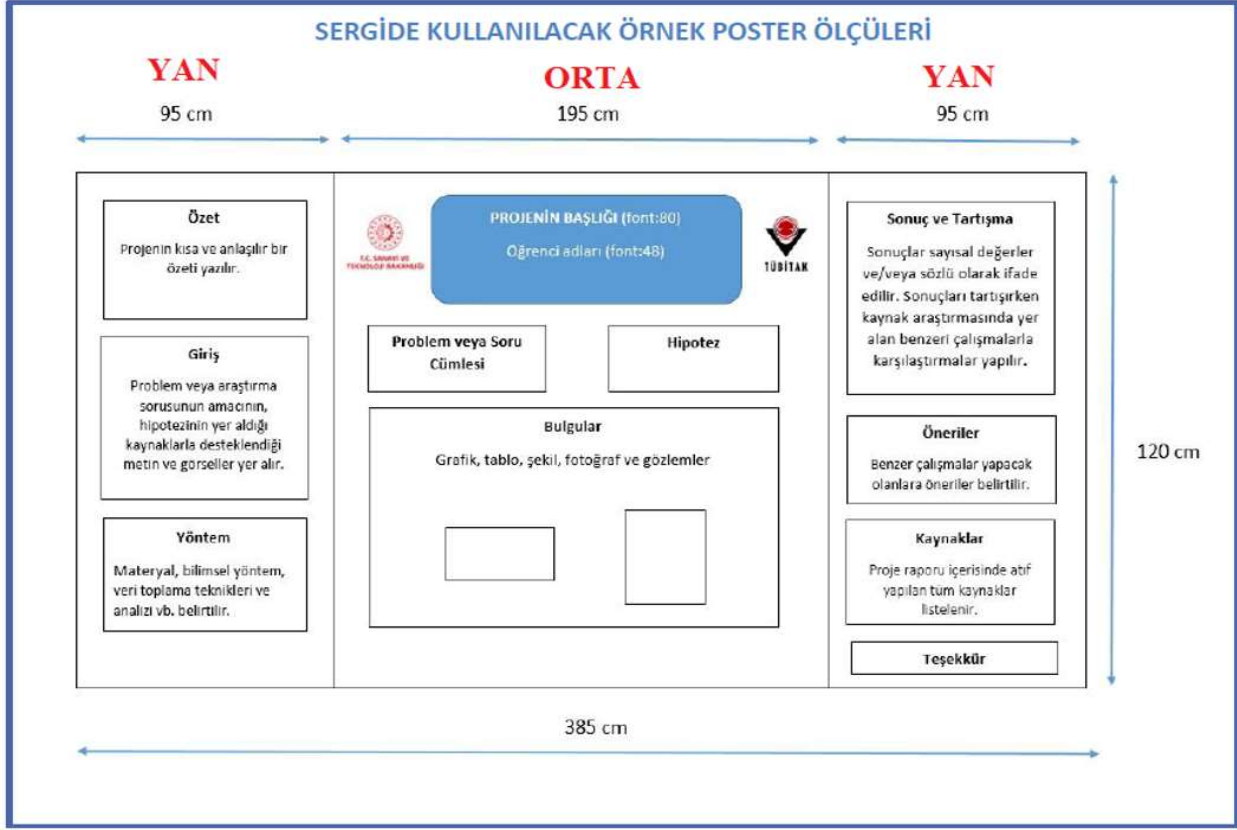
SERGİDE KULLANILACAK ÖRNEK POSTER ÖLÇÜLERİ

YAN
95 cm

ORTA
195 cm

YAN
95 cm

Özet
Projenin kısa ve anlaşılır bir özeti yazılır.

Giriş
Problem veya araştırma sorusunun amacının, hipotezinin yer aldığı kaynaklarla desteklendiği metin ve görseller yer alır.

Yöntem
Materyal, bilimsel yöntem, veri toplama teknikleri ve analizi vb. belirtilir.

T.C. SANAYİ VE TEKNOLOJİ BAKANLIĞI

PROJENİN BAŞLIĞI (font:80)
Öğrenci adları (font:48)

TÜBİTAK

Problem veya Soru Cümlesi

Hipotez

Bulgular
Grafik, tablo, şekil, fotoğraf ve gözlemler

Sonuç ve Tartışma
Sonuçlar sayısal değerler ve/veya sözlü olarak ifade edilir. Sonuçları tartışırken kaynak araştırmasında yer alan benzeri çalışmalarla karşılaştırmalar yapılır.

Öneriler
Benzer çalışmalar yapacak olanlara öneriler belirtilir.

Kaynaklar
Proje raporu içerisinde atıf yapılan tüm kaynaklar listelenir.

Teşekkür

120 cm

385 cm